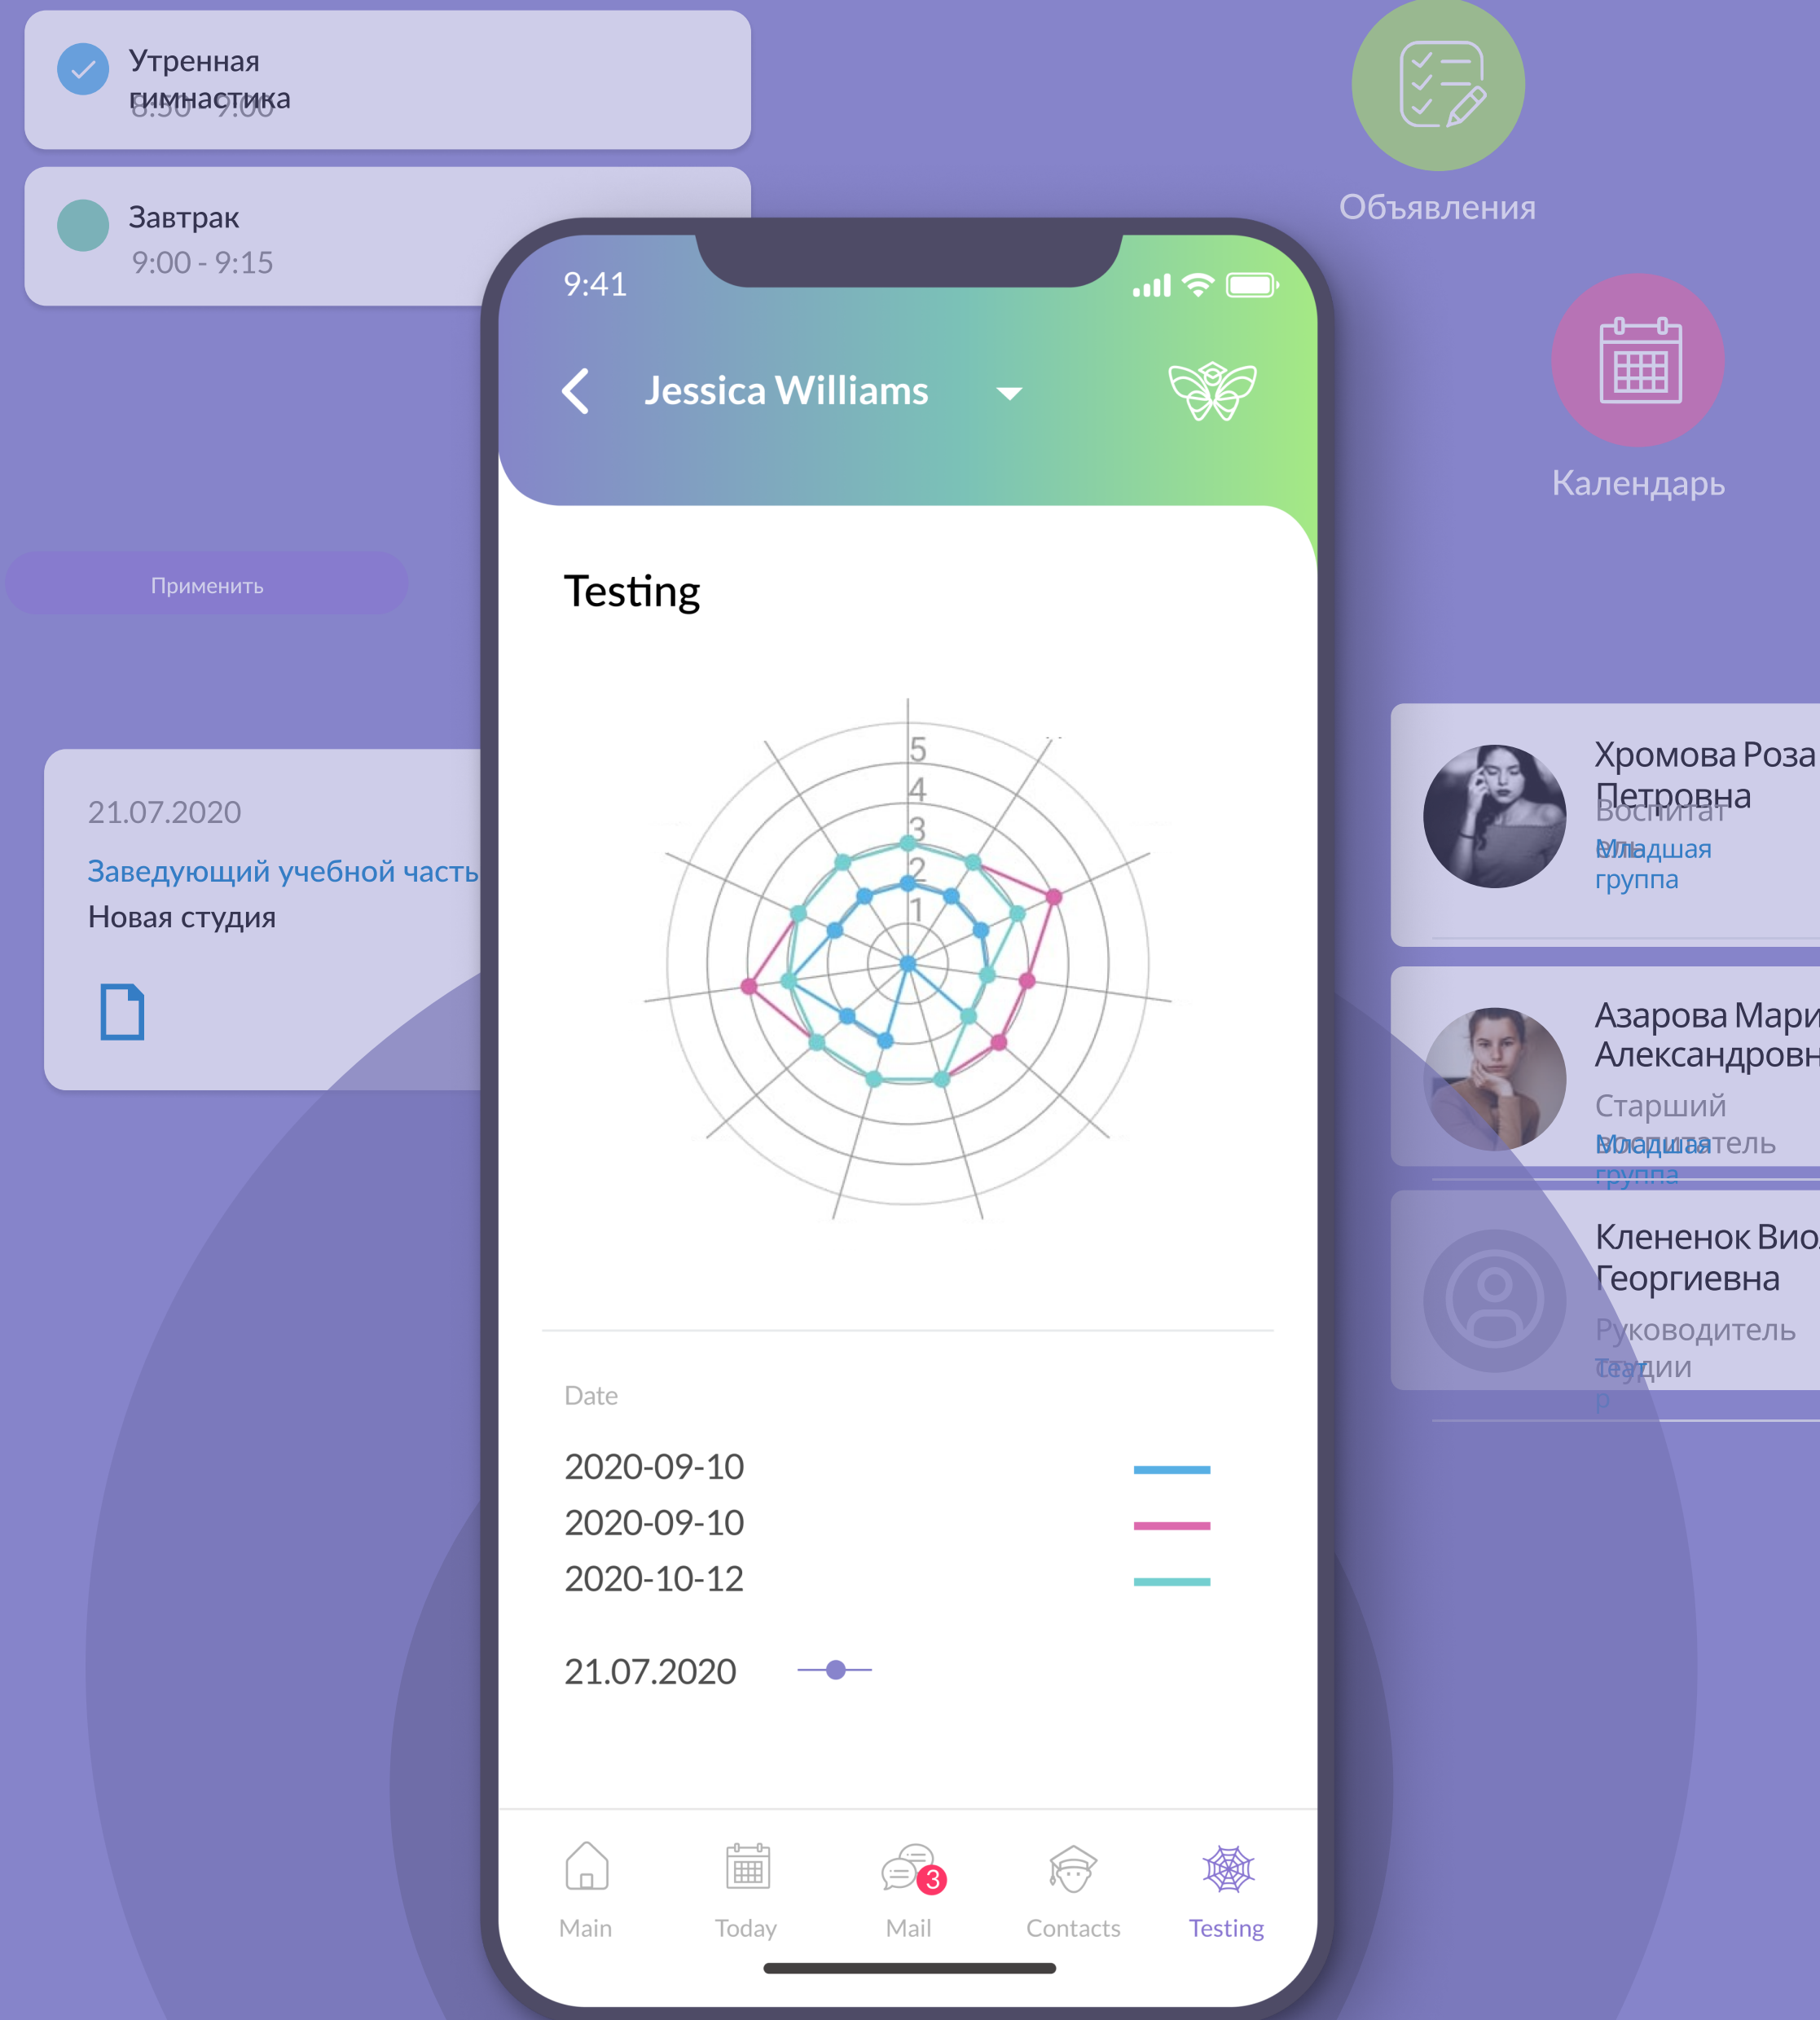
Утренняя гимнастика
8:50 - 9:00

Завтрак
9:00 - 9:15

Объявления

Календарь

Применить

21.07.2020
Заведующий учебной часть
Новая студия

9:41

Jessica Williams

Testing

5
4
3
2
1

Хромова Роза Петровна
Воспитат
Младшая группа

Азарова Мари Александровн
Старший воспитатель
Младшая группа

Клененок Вио Георгиевна
Руководитель студии

Date

2020-09-10
2020-09-10
2020-10-12

21.07.2020

Main
Today
3
Mail
Contacts
Testing